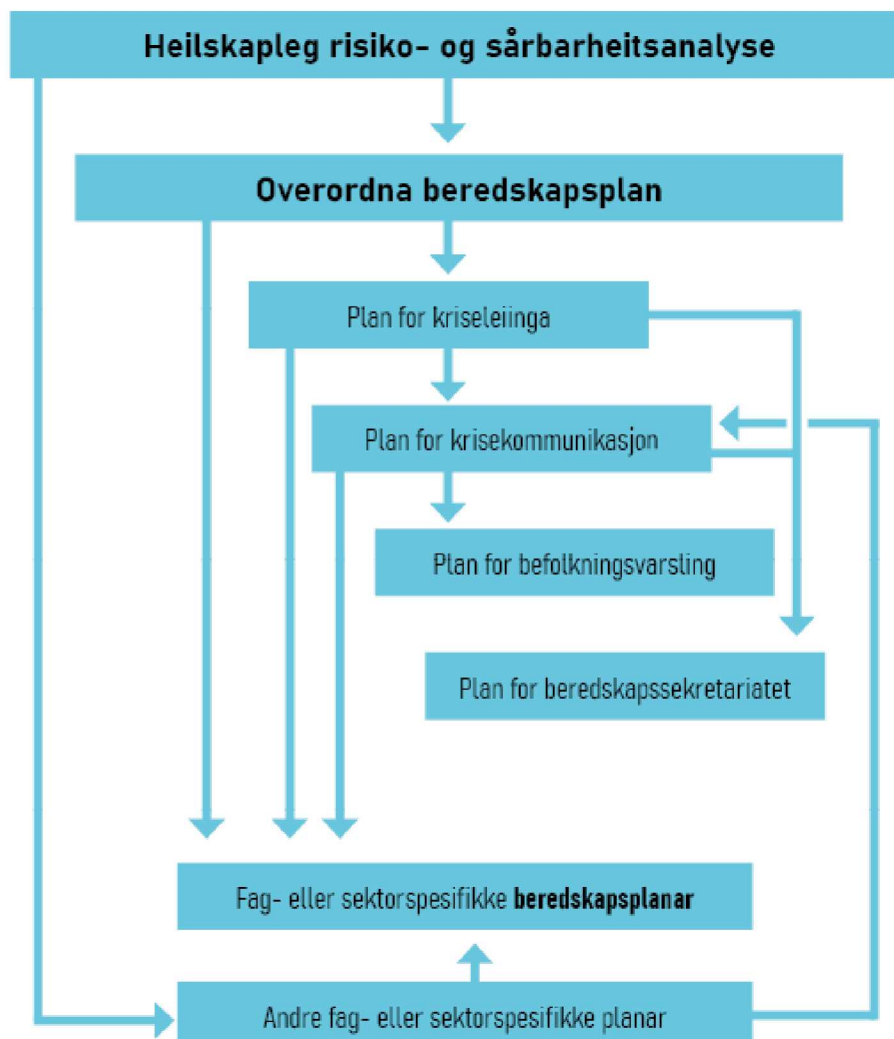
Heilskapleg risiko- og sårbarheitsanalyse

Overordna beredskapsplan

Plan for kriseleiinga

Plan for krisekommunikasjon

Plan for befolkningsvarsling

Plan for beredskapssekretariatet

Fag- eller sektorspesifikke **beredskapsplanar**

Andre fag- eller sektorspesifikke planar